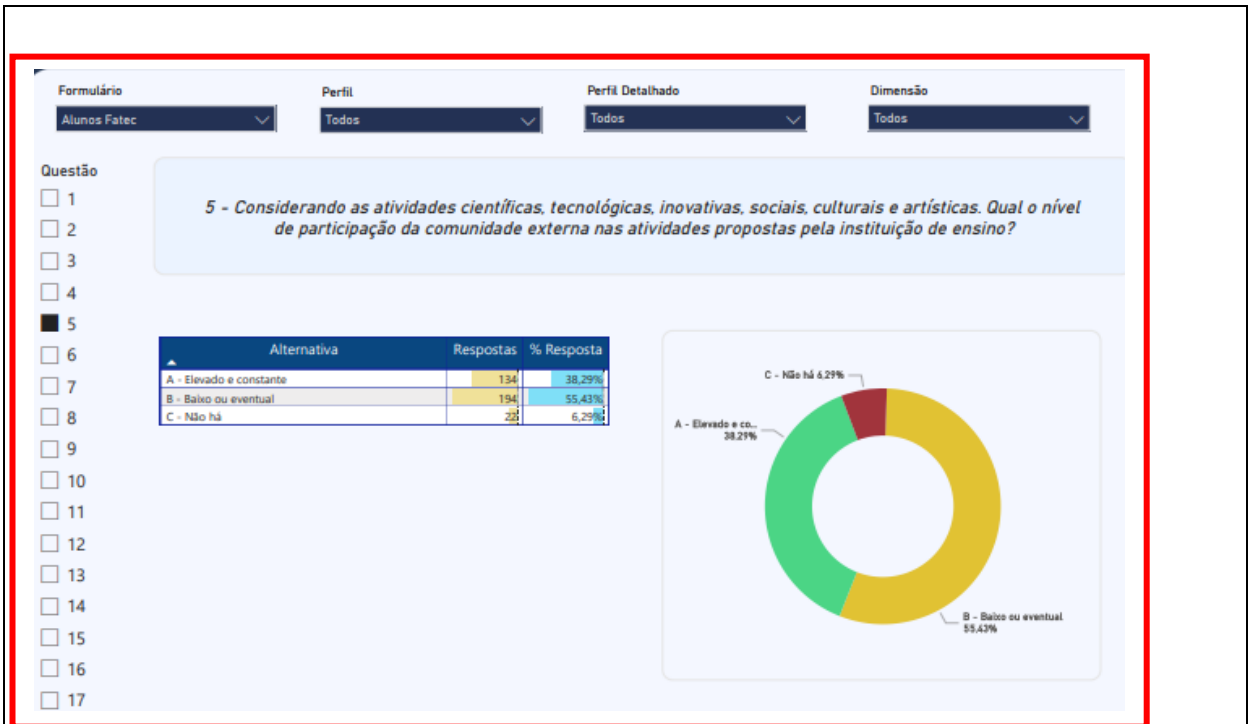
Formulário
Alunos Fatec

Perfil
Todos

Perfil Detalhado
Todos

Dimensão
Todos

Questão
1
2
3
4
5
6
7
8
9
10
11
12
13
14
15
16
17

5 - Considerando as atividades científicas, tecnológicas, inovativas, sociais, culturais e artísticas. Qual o nível de participação da comunidade externa nas atividades propostas pela instituição de ensino?

| Alternativa | Respostas | % Resposta |
|---|---|---|
| A - Elevado e constante | 134 | 38,29% |
| B - Baixo ou eventual | 194 | 55,43% |
| C - Não há | 22 | 6,29% |

C - Não há 6,29%
A - Elevado e co... 38,29%
B - Baixo ou eventual 55,43%